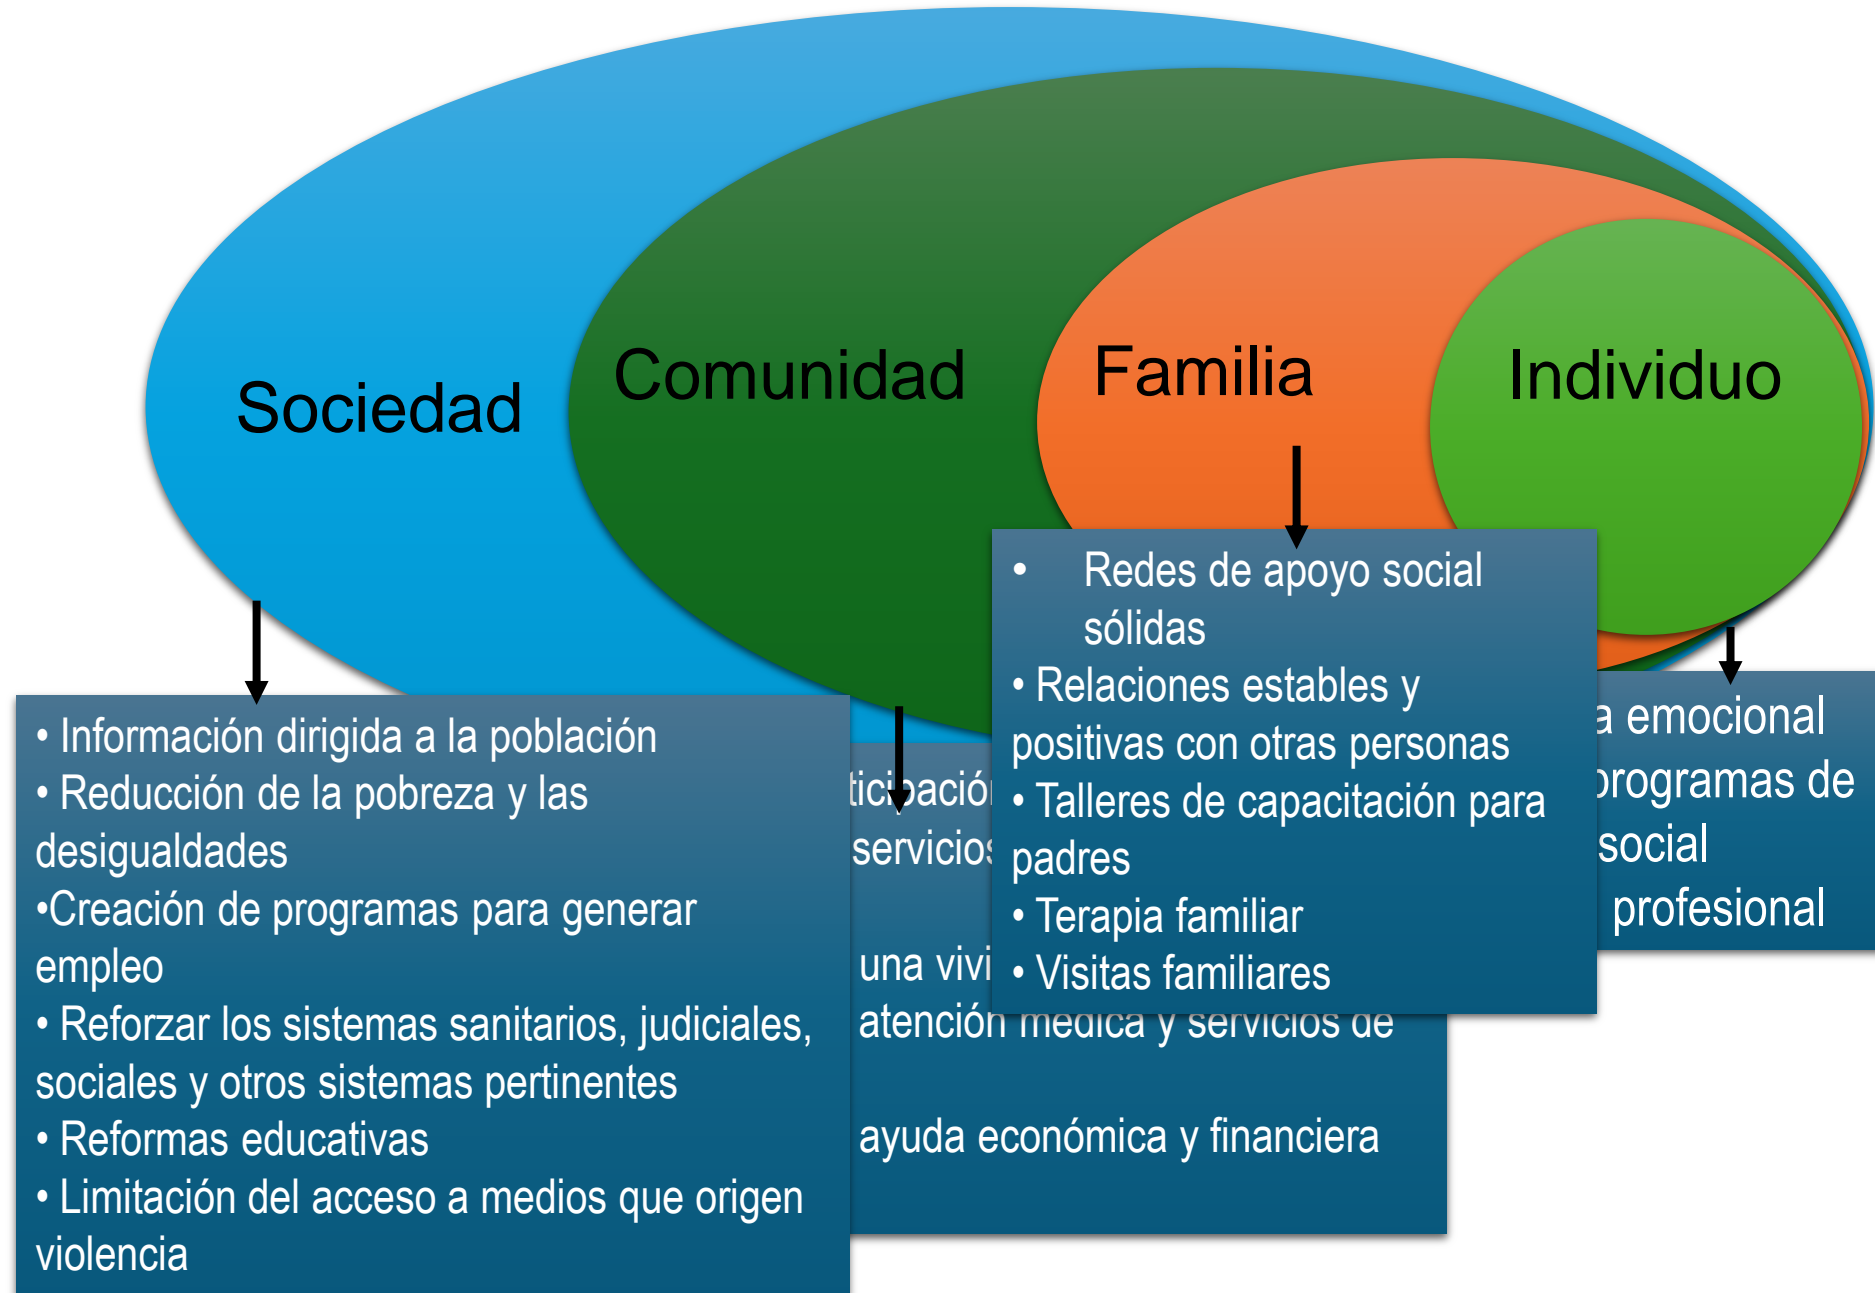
Sociedad

Comunidad

Familia

Individuo

• Información dirigida a la población
• Reducción de la pobreza y las desigualdades
•Creación de programas para generar empleo
• Reforzar los sistemas sanitarios, judiciales, sociales y otros sistemas pertinentes
• Reformas educativas
• Limitación del acceso a medios que origen violencia

ticipació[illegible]
servicios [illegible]

una vivi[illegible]
atención médica y servicios de

ayuda económica y financiera

• Redes de apoyo social sólidas
• Relaciones estables y positivas con otras personas
• Talleres de capacitación para padres
• Terapia familiar
• Visitas familiares

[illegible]a emocional
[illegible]programas de
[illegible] social
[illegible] profesional